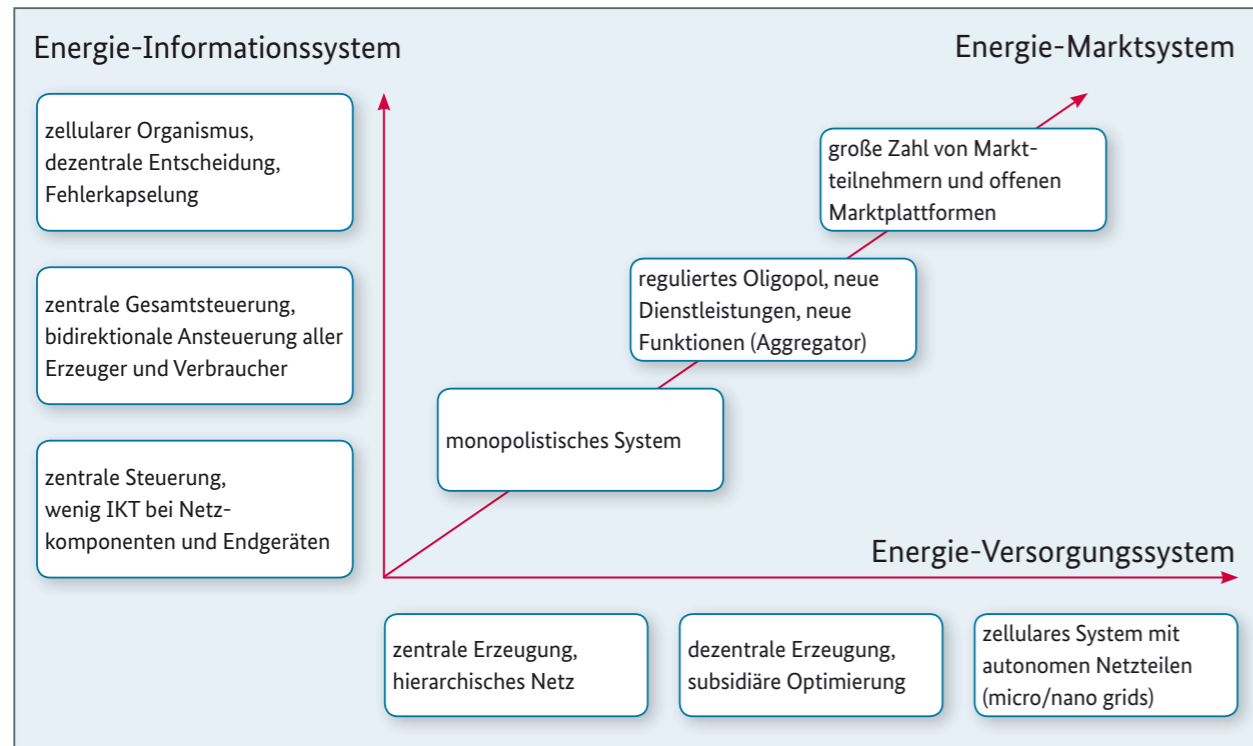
Energie-Informationssystem

Energie-Marktsystem

zellularer Organismus, dezentrale Entscheidung, Fehlerkapselung

große Zahl von Marktteilnehmern und offenen Marktplattformen

zentrale Gesamtsteuerung, bidirektionale Ansteuerung aller Erzeuger und Verbraucher

reguliertes Oligopol, neue Dienstleistungen, neue Funktionen (Aggregator)

monopolistisches System

zentrale Steuerung, wenig IKT bei Netzkomponenten und Endgeräten

Energie-Versorgungssystem

zentrale Erzeugung, hierarchisches Netz

dezentrale Erzeugung, subsidiäre Optimierung

zellulares System mit autonomen Netzteilen (micro/nano grids)